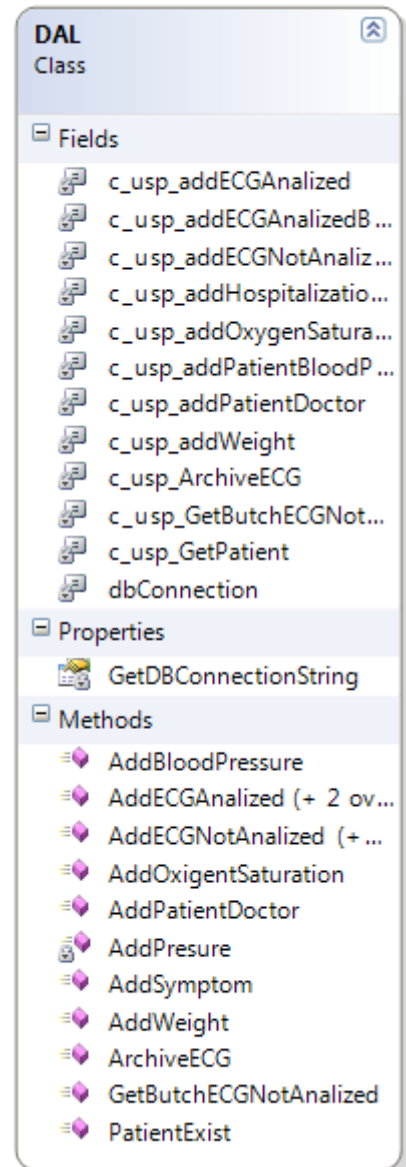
DAL
Class

Fields

c_usp_addECGAnalized
c_usp_addECGAnalizedB...
c_usp_addECGNotAnaliz...
c_usp_addHospitalizatio...
c_usp_addOxygenSatura...
c_usp_addPatientBloodP...
c_usp_addPatientDoctor
c_usp_addWeight
c_usp_ArchiveECG
c_usp_GetButchECGNot...
c_usp_GetPatient
dbConnection

Properties

GetDBConnectionString

Methods

AddBloodPressure
AddECGAnalized (+ 2 ov...
AddECGNotAnalized (+...
AddOxigentSaturation
AddPatientDoctor
AddPresure
AddSymptom
AddWeight
ArchiveECG
GetButchECGNotAnalized
PatientExist